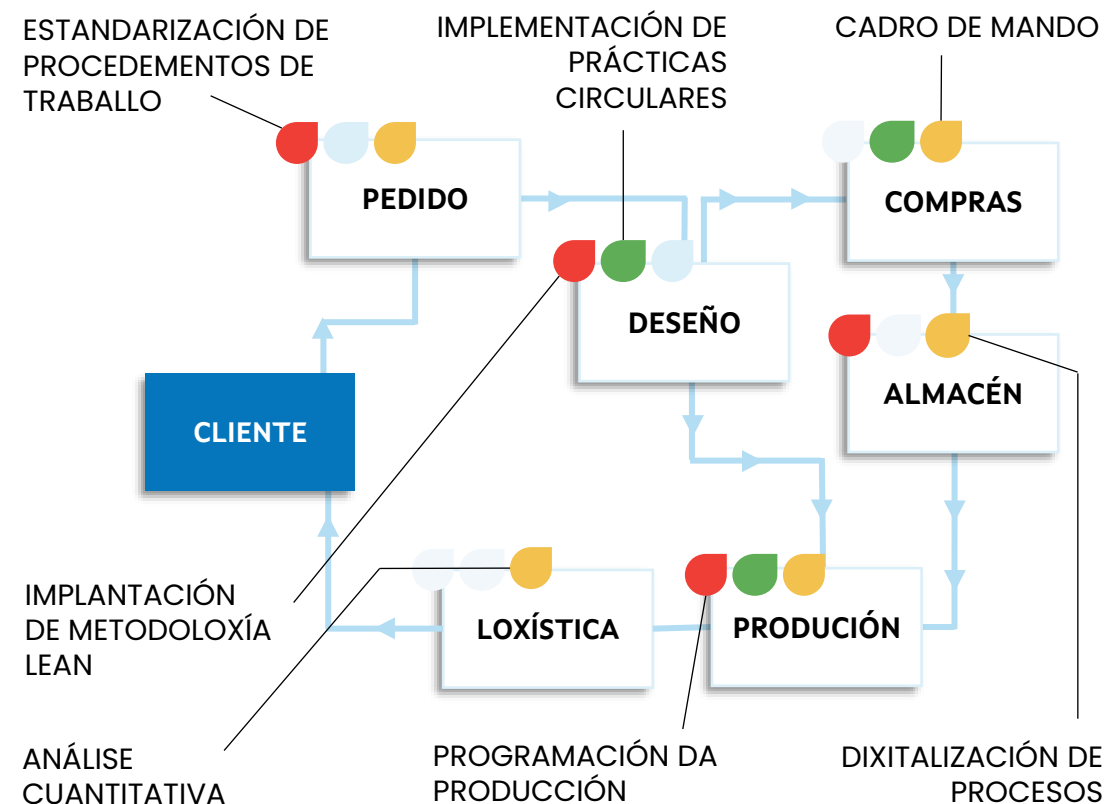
ESTANDARIZACIÓN DE PROCEDEMENTOS DE TRABALLO

IMPLEMENTACIÓN DE PRÁCTICAS CIRCULARES

CADRO DE MANDO

PEDIDO

COMPRAS

DESEÑO

ALMACÉN

CLIENTE

IMPLANTACIÓN DE METODOLOXÍA LEAN

LOXÍSTICA

PRODUCIÓN

ANÁLISE CUANTITATIVA

PROGRAMACIÓN DA PRODUCCIÓN

DIXITALIZACIÓN DE PROCESOS